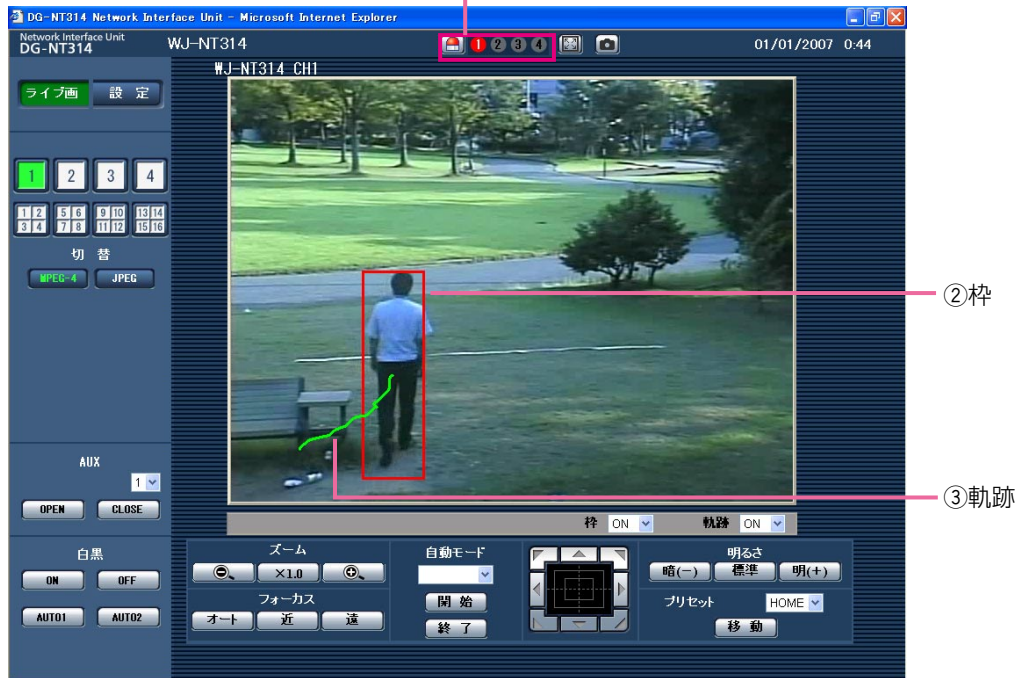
DG-NT314 Network Interface Unit - Microsoft Internet Explorer

Network Interface Unit
DG-NT314

WJ-NT314

1 2 3 4

01/01/2007 0:44

WJ-NT314 CH1

ライブ画 設 定

1 2 3 4

1 2 3 4 | 5 6 7 8 | 9 10 11 12 | 13 14 15 16

切 替

MPEG-4 JPEG

②枠

③軌跡

AUX

1

OPEN CLOSE

白黒

ON OFF

AUTO1 AUTO2

枠 ON 軌跡 ON

ズーム

×1.0

フォーカス

オート 近 遠

自動モード

開 始

終 了

明るさ

暗(−) 標準 明(+)

プリセット HOME

移 動